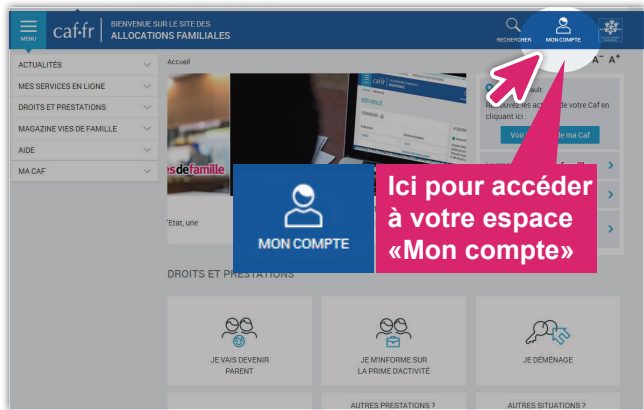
MENU caf·fr BIENVENUE SUR LE SITE DES ALLOCATIONS FAMILIALES

RECHERCHER MON COMPTE

ACTUALITÉS
MES SERVICES EN LIGNE
DROITS ET PRESTATIONS
MAGAZINE VIES DE FAMILLE
AIDE
MA CAF

Accueil

A⁻ A⁺

esdefamille

'Etat, une

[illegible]ult
Re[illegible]uvez les act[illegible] de votre Caf en cliquant ici :
Voi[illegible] de ma Caf

MON COMPTE

Ici pour accéder à votre espace «Mon compte»

DROITS ET PRESTATIONS

JE VAIS DEVENIR PARENT

JE M'INFORME SUR LA PRIME D'ACTIVITÉ

JE DÉMÉNAGE

AUTRES PRESTATIONS ?

AUTRES SITUATIONS ?